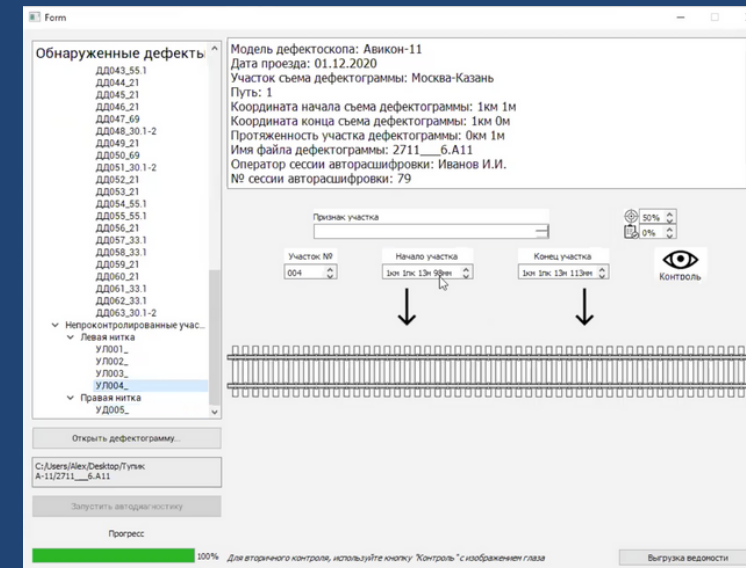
Form

Обнаруженные дефекты
ДД043_55.1
ДД044_21
ДД045_21
ДД046_21
ДД047_69
ДД048_30.1-2
ДД049_21
ДД050_69
ДД051_30.1-2
ДД052_21
ДД053_21
ДД054_55.1
ДД055_55.1
ДД056_21
ДД057_33.1
ДД058_33.1
ДД059_21
ДД060_21
ДД061_33.1
ДД062_33.1
ДД063_30.1-2
Непроконтролированные учас...
Левая нитка
УЛ001_
УЛ002_
УЛ003_
УЛ004_
Правая нитка
УД005_

Открыть дефектограмму...

C:/Users/Alex/Desktop/Тупик А-11/2711___6.A11

Запустить автодиагностику

Прогресс

100%

Модель дефектоскопа: Авикон-11
Дата проезда: 01.12.2020
Участок съема дефектограммы: Москва-Казань
Путь: 1
Координата начала съема дефектограммы: 1км 1м
Координата конца съема дефектограммы: 1км 0м
Протяженность участка дефектограммы: 0км 1м
Имя файла дефектограммы: 2711___6.A11
Оператор сессии авторасшифровки: Иванов И.И.
№ сессии авторасшифровки: 79

Признак участка

50%
0%

Участок №
004

Начало участка
1км 1пк 13н 98мм

Конец участка
1км 1пк 13н 113мм

Контроль

Для вторичного контроля, используйте кнопку "Контроль" с изображением глаза

Выгрузка ведомости